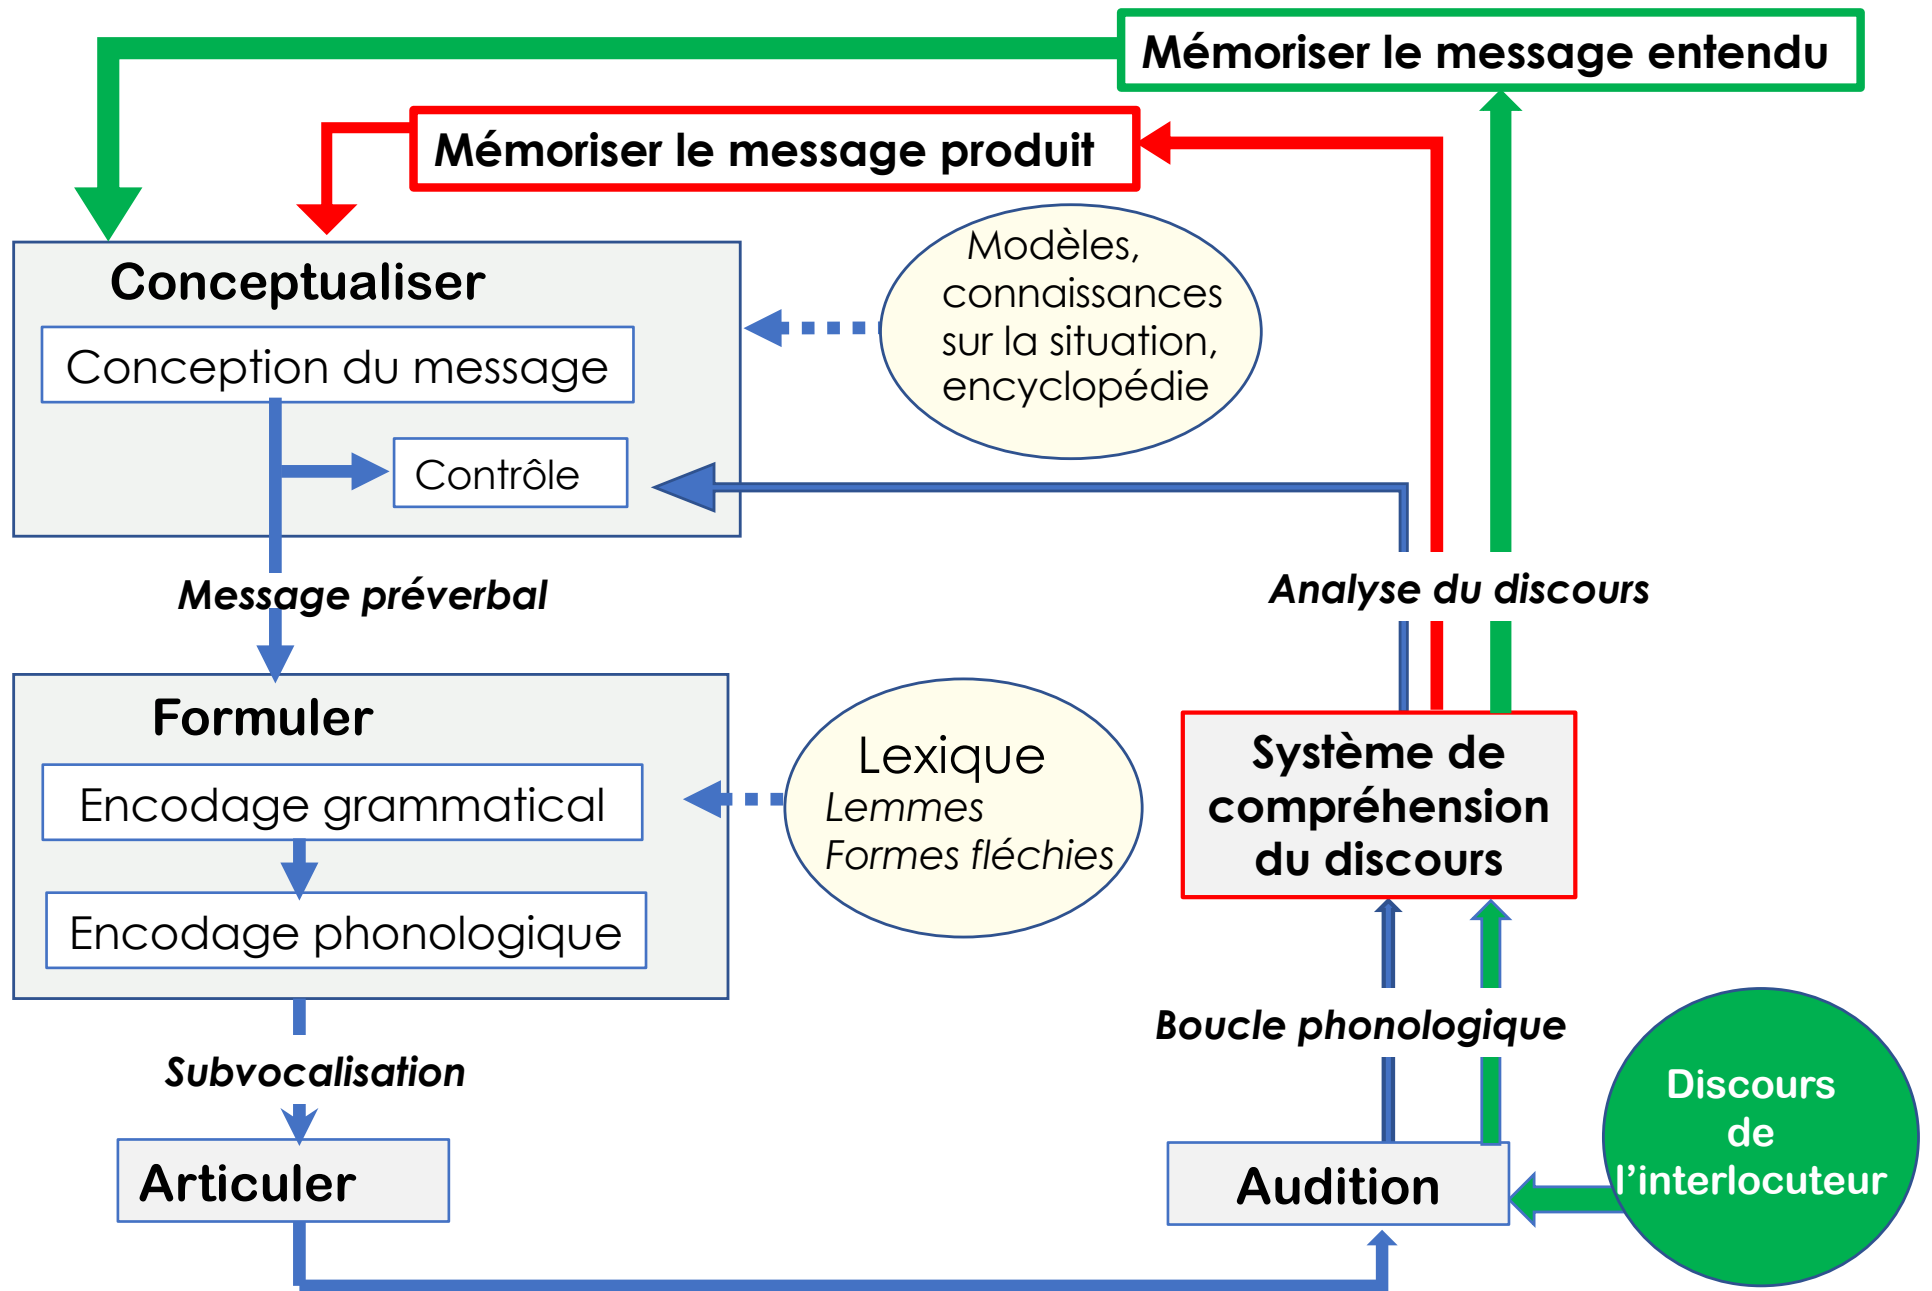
Mémoriser le message entendu

Mémoriser le message produit

Conceptualiser

Conception du message

Contrôle

Modèles, connaissances sur la situation, encyclopédie

Message préverbal

Analyse du discours

Formuler

Encodage grammatical

Encodage phonologique

Lexique
Lemmes
Formes fléchies

Système de compréhension du discours

Boucle phonologique

Subvocalisation

Articuler

Audition

Discours de l'interlocuteur